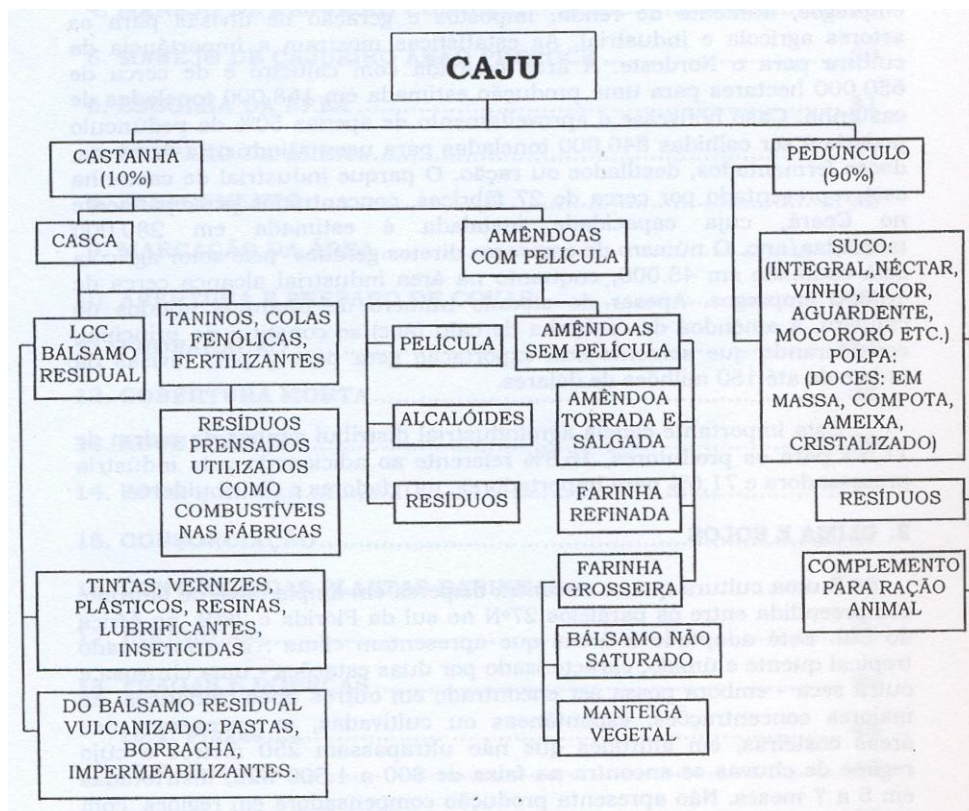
CAJU

CASTANHA (10%)

PEDÚNCULO (90%)

CASCA

AMÊNDOAS COM PELÍCULA

SUCO: (INTEGRAL,NÉCTAR, VINHO, LICOR, AGUARDENTE, MOCORORÓ ETC.) POLPA: (DOCES: EM MASSA, COMPOTA, AMEIXA, CRISTALIZADO)

LCC BÁLSAMO RESIDUAL

TANINOS, COLAS FENÓLICAS, FERTILIZANTES

PELÍCULA

AMÊNDOAS SEM PELÍCULA

ALCALÓIDES

AMÊNDOA TORRADA E SALGADA

RESÍDUOS PRENSADOS UTILIZADOS COMO COMBUSTÍVEIS NAS FÁBRICAS

RESÍDUOS

FARINHA REFINADA

RESÍDUOS

FARINHA GROSSEIRA

COMPLEMENTO PARA RAÇÃO ANIMAL

TINTAS, VERNIZES, PLÁSTICOS, RESINAS, LUBRIFICANTES, INSETICIDAS

BÁLSAMO NÃO SATURADO

DO BÁLSAMO RESIDUAL VULCANIZADO. PASTAS, BORRACHA, IMPERMEABILIZANTES.

MANTEIGA VEGETAL